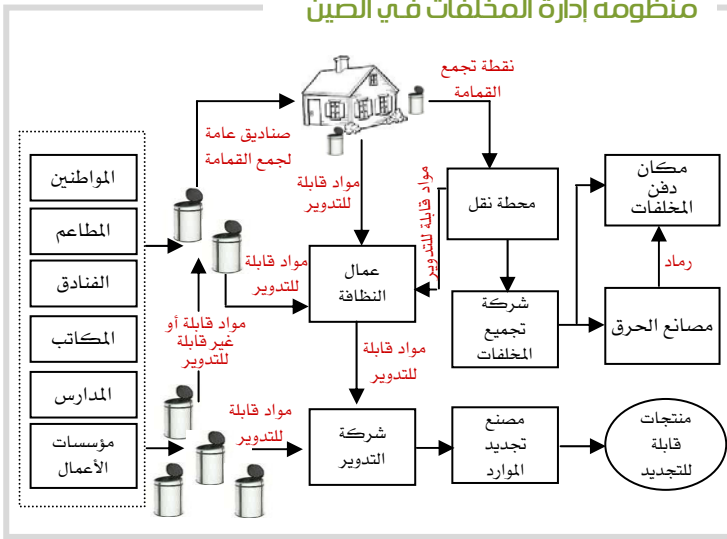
منظومة إدارة المخلفات في الصين

المواطنين
المطاعم
الفنادق
المكاتب
المدارس
مؤسسات الأعمال

صناديق عامة لجمع القمامة

نقطة تجمع القمامة

مواد قابلة للتدوير

مواد قابلة للتدوير

مواد قابلة للتدوير

محطة نقل

مكان دفن المخلفات

عمال النظافة

مواد قابلة للتدوير

مواد قابلة أو غير قابلة للتدوير

شركة تجميع المخلفات

رماد

مصانع الحرق

مواد قابلة للتدوير

مواد قابلة للتدوير

شركة التدوير

مصنع تجديد الموارد

منتجات قابلة للتجديد